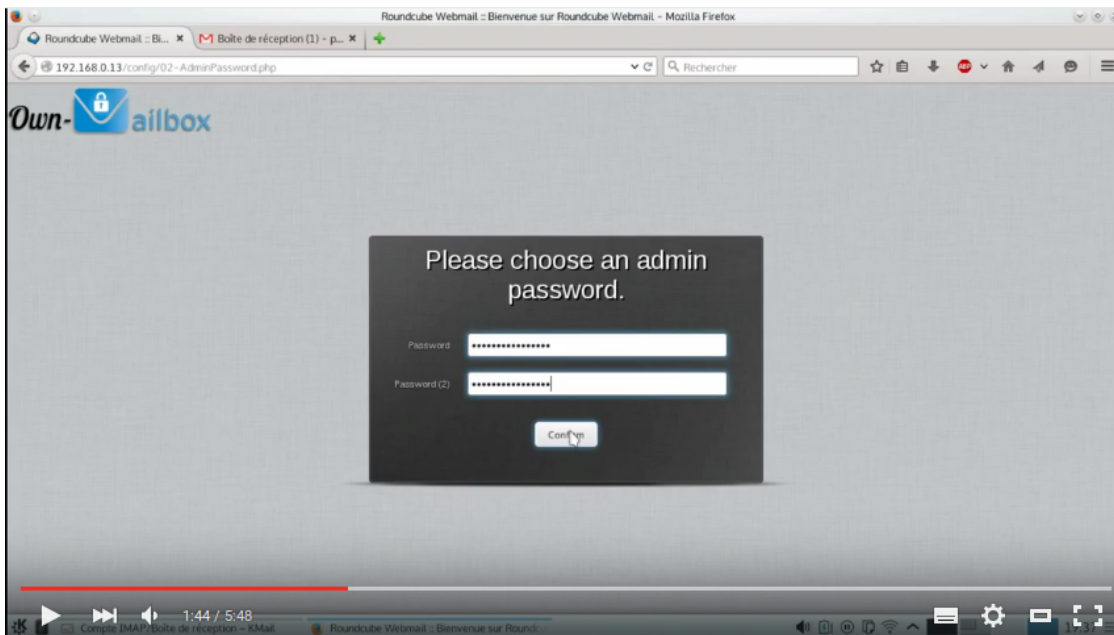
Roundcube Webmail :: Bienvenue sur Roundcube Webmail - Mozilla Firefox

Roundcube Webmail :: Bi... ×
Boîte de réception (1) - p... ×

192.168.0.13/config/02-AdminPassword.php

Rechercher

Own-ailbox

Please choose an admin password.

Password
Password (2)

Confirm

1:44 / 5:48

Compte IMAP/Boîte de réception – KMail
Roundcube Webmail :: Bienvenue sur Roundc